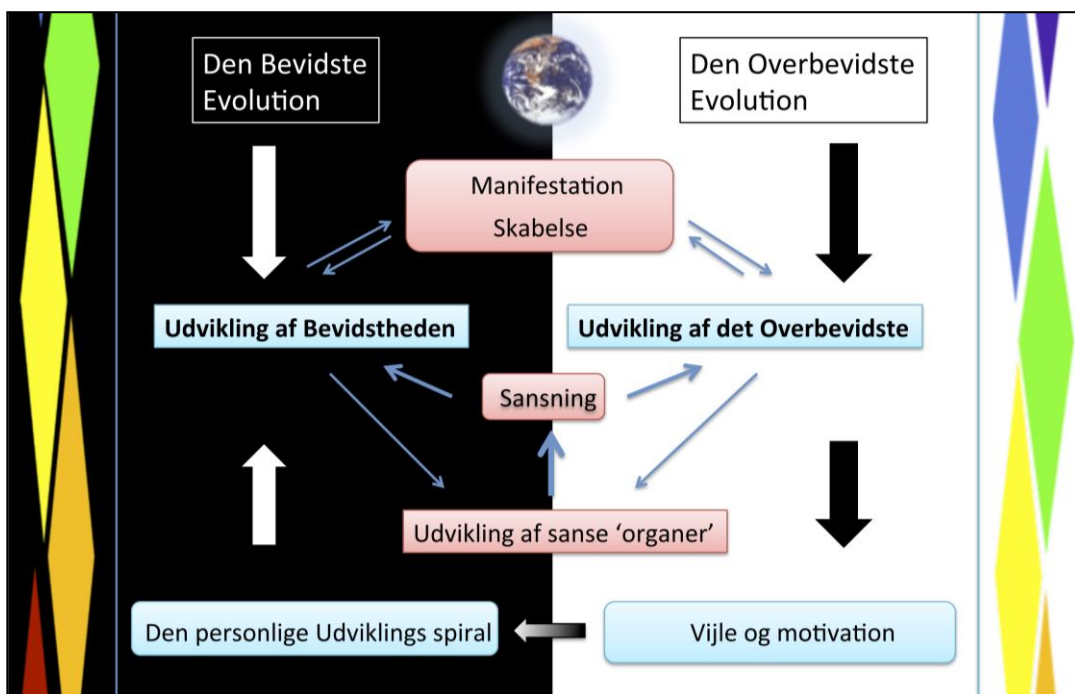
Den Bevidste Evolution

Den Overbevidste Evolution

Manifestation
Skabelse

Udvikling af Bevidstheden

Udvikling af det Overbevidste

Sansning

Udvikling af sanse 'organer'

Den personlige Udviklings spiral

Vijle og motivation